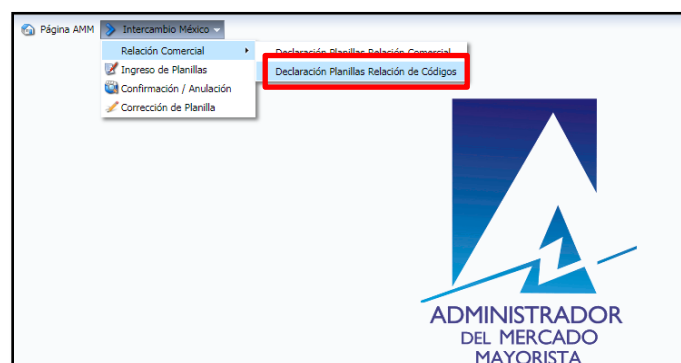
Página AMM
Intercambio México

Relación Comercial
Ingreso de Planillas
Confirmación / Anulación
Corrección de Planilla

Declaración Planillas Relación Comercial
Declaración Planillas Relación de Códigos

ADMINISTRADOR
DEL MERCADO
MAYORISTA